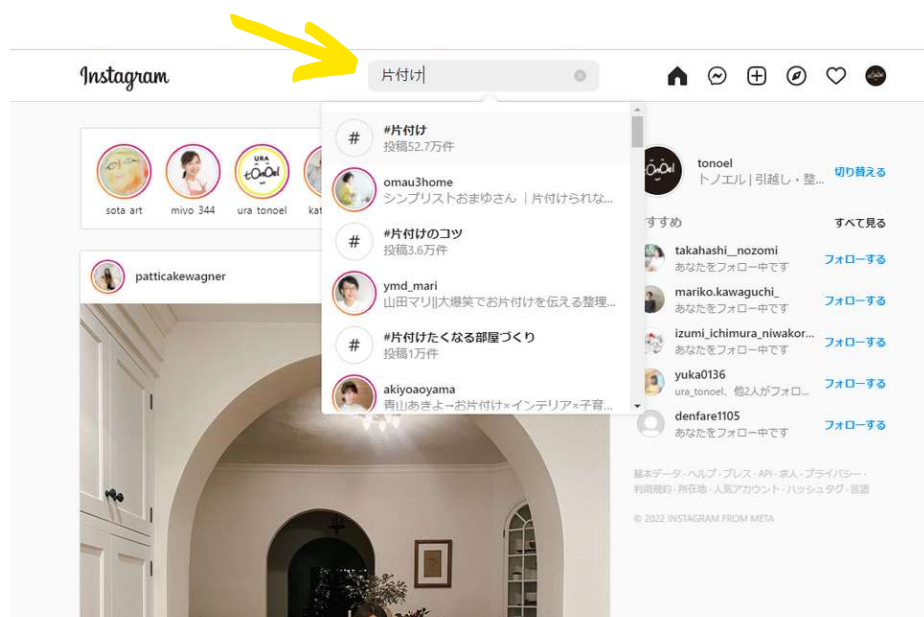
Instagram

片付け

#片付け
投稿52.7万件

omau3home
シンプリストおまゆさん ｜片付けられな...

#片付けのコツ
投稿3.6万件

ymd_mari
山田マリ||大爆笑でお片付けを伝える整理...

#片付けたくなる部屋づくり
投稿1万件

akiyoaoyama
青山あきよ→お片付け×インテリア×子育...

sota art
miyo 344
ura tonoel
kat

patticakewagner

tonoel
トノエル | 引越し・整...
切り替える

すすめ
すべて見る

takahashi__nozomi
あなたをフォロー中です
フォローする

mariko.kawaguchi_
あなたをフォロー中です
フォローする

izumi_ichimura_niwakor...
あなたをフォロー中です
フォローする

yuka0136
ura_tonoel、他2人がフォロ...
フォローする

denfare1105
あなたをフォロー中です
フォローする

基本データ・ヘルプ・プレス・API・求人・プライバシー・利用規約・所在地・人気アカウント・ハッシュタグ・言語

© 2022 INSTAGRAM FROM META